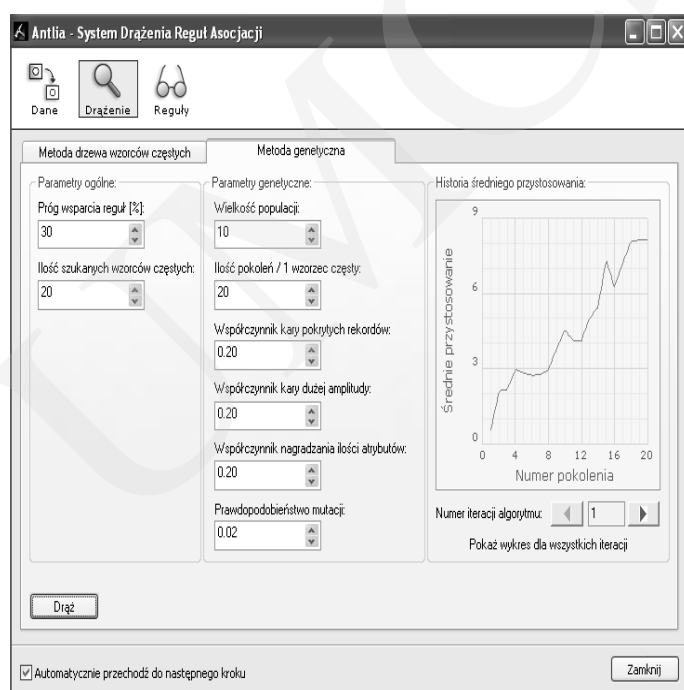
Antlia - System Drążenia Reguł Asocjacji

Dane
Drążenie
Reguły

Metoda drzewa wzorców częstych
Metoda genetyczna

Parametry ogólne:
Próg wsparcia reguł [%]:
30
Ilość szukanych wzorców częstych:
20

Parametry genetyczne:
Wielkość populacji:
10
Ilość pokoleń / 1 wzorzec częsty:
20
Współczynnik kary pokrytych rekordów:
0.20
Współczynnik kary dużej amplitudy:
0.20
Współczynnik nagradzania ilości atrybutów:
0.20
Prawdopodobieństwo mutacji:
0.02

Historia średniego przystosowania:
9
6
3
0
Średnie przystosowanie
0 4 8 12 16 20
Numer pokolenia

Numer iteracji algorytmu: 1
Pokaż wykres dla wszystkich iteracji

Drąż

Automatycznie przechodź do następnego kroku
Zamknij